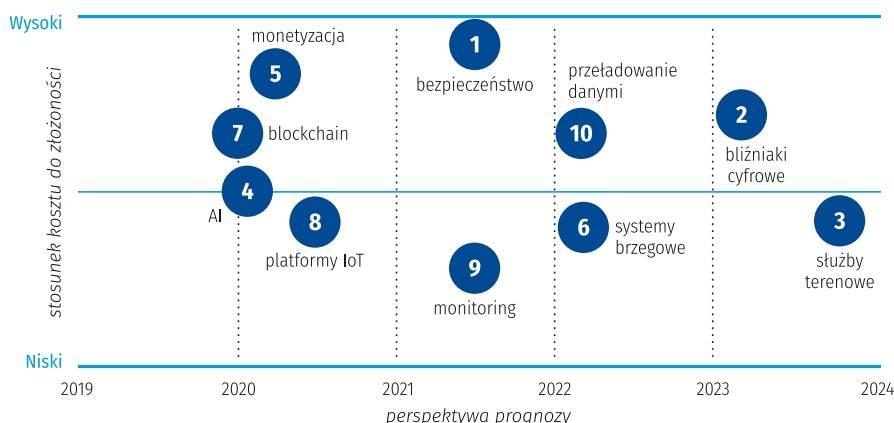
Wysoki

Niski

stosunek kosztu do złożoności

5 monetyzacja

1 bezpieczeństwo

przeładowanie danymi

7 blockchain

10

2 bliźniaki cyfrowe

4 AI

8 platformy IoT

6 systemy brzegowe

3 służby terenowe

9 monitoring

2019 2020 2021 2022 2023 2024

perspektywa prognozy